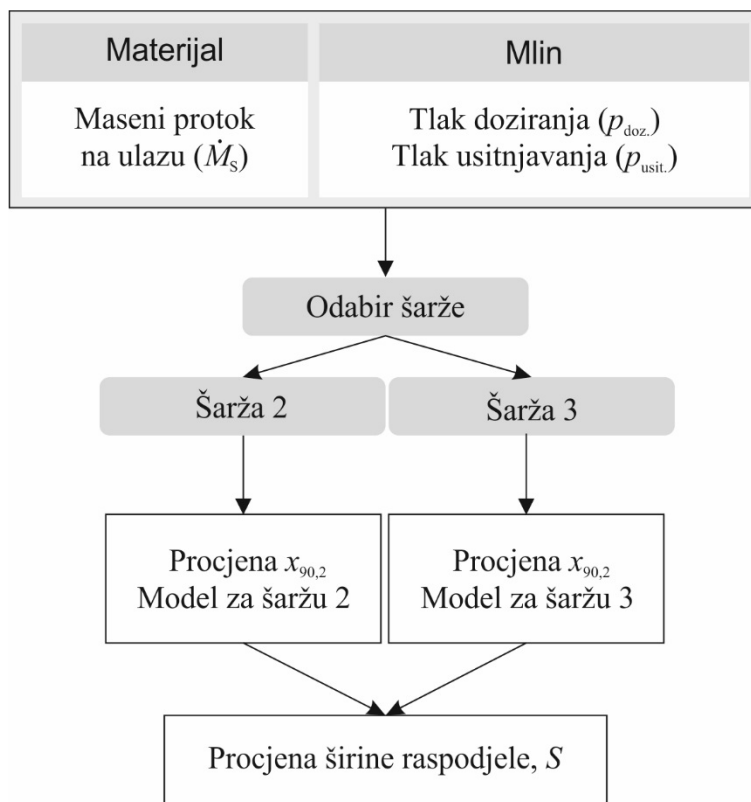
Materijal

Maseni protok na ulazu ($\dot{M}_S$)

Mlin

Tlak doziranja ($p_{doz.}$)
Tlak usitnjavanja ($p_{usit.}$)

Odabir šarže

Šarža 2

Šarža 3

Procjena $x_{90,2}$
Model za šaržu 2

Procjena $x_{90,2}$
Model za šaržu 3

Procjena širine raspodjele, $S$